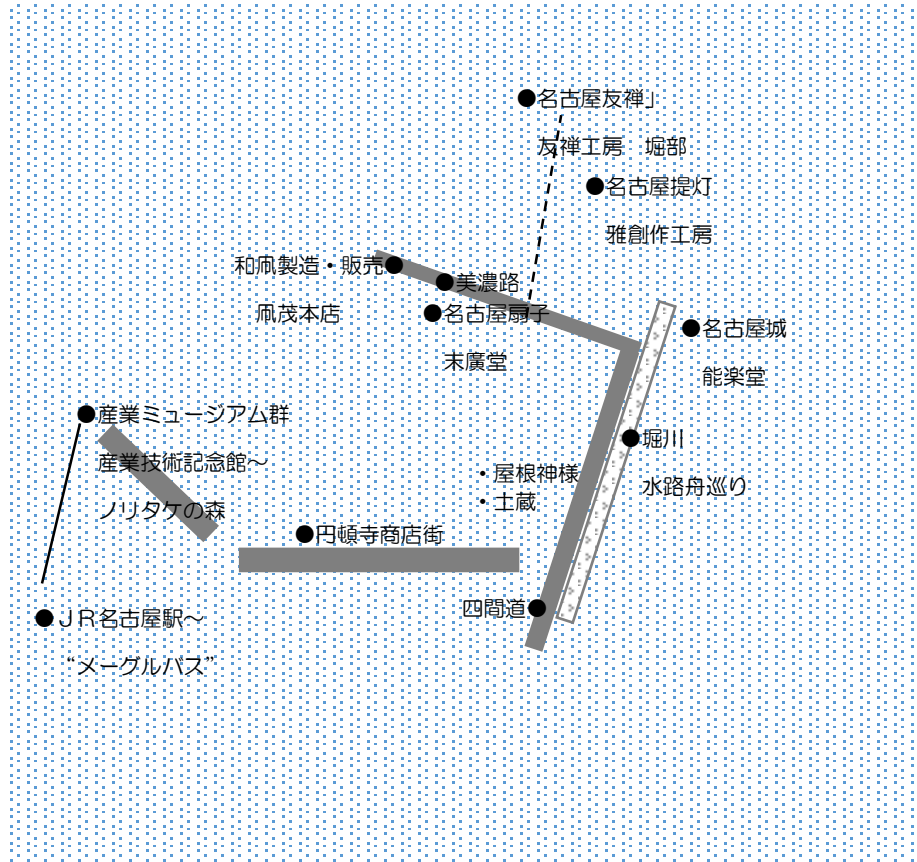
●名古屋友禅」

友禅工房　堀部

●名古屋提灯

雅創作工房

和凧製造・販売●

凧茂本店

●美濃路

●名古屋扇子

末廣堂

●名古屋城

能楽堂

●産業ミュージアム群

産業技術記念館～

ノリタケの森

●堀川

水路舟巡り

・屋根神様

・土蔵

●円頓寺商店街

四間道●

●ＪＲ名古屋駅～

“メーグルバス”